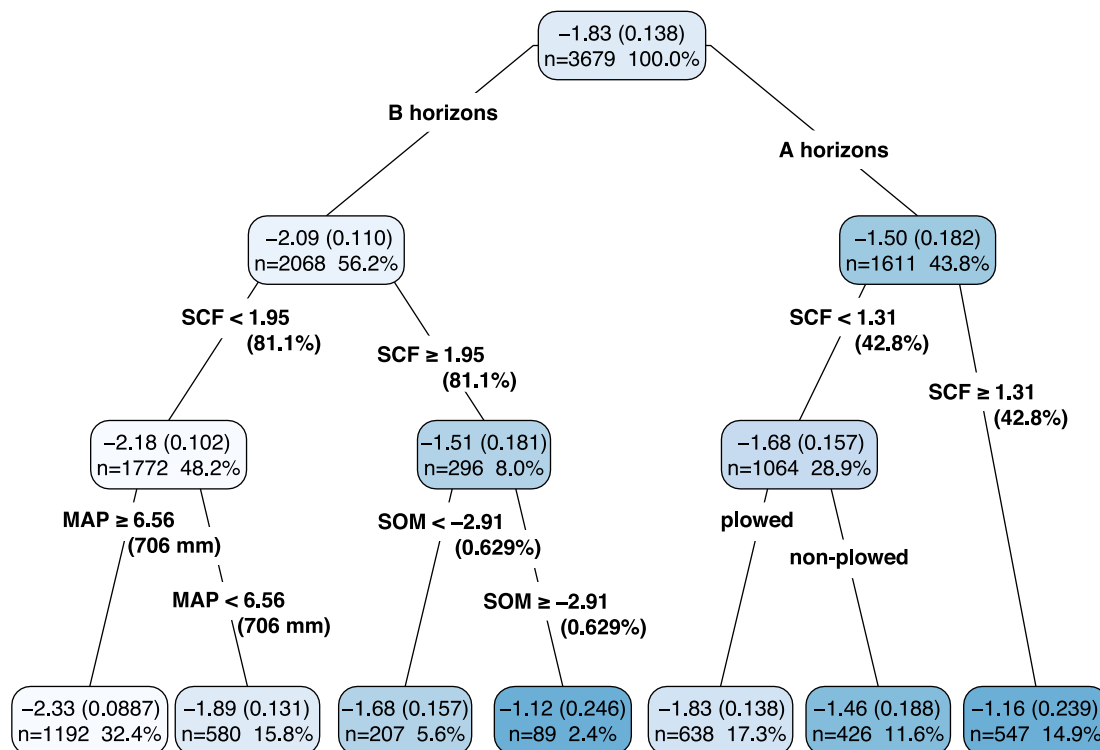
−1.83 (0.138)
n=3679 100.0%

B horizons

A horizons

−2.09 (0.110)
n=2068 56.2%

−1.50 (0.182)
n=1611 43.8%

SCF < 1.95
(81.1%)

SCF ≥ 1.95
(81.1%)

SCF < 1.31
(42.8%)

SCF ≥ 1.31
(42.8%)

−2.18 (0.102)
n=1772 48.2%

−1.51 (0.181)
n=296 8.0%

−1.68 (0.157)
n=1064 28.9%

MAP ≥ 6.56
(706 mm)

MAP < 6.56
(706 mm)

SOM < −2.91
(0.629%)

SOM ≥ −2.91
(0.629%)

plowed

non-plowed

−2.33 (0.0887)
n=1192 32.4%

−1.89 (0.131)
n=580 15.8%

−1.68 (0.157)
n=207 5.6%

−1.12 (0.246)
n=89 2.4%

−1.83 (0.138)
n=638 17.3%

−1.46 (0.188)
n=426 11.6%

−1.16 (0.239)
n=547 14.9%